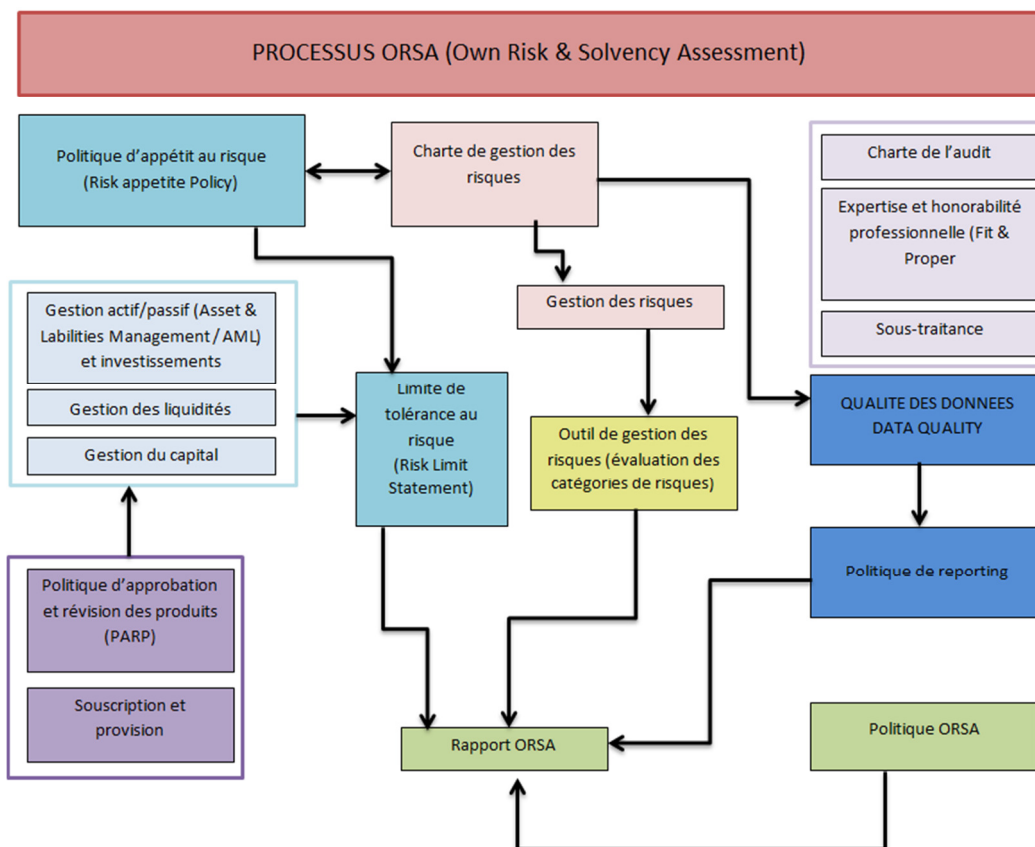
PROCESSUS ORSA (Own Risk & Solvency Assessment)

Politique d'appétit au risque (Risk appetite Policy)

Charte de gestion des risques

Charte de l'audit

Expertise et honorabilité professionnelle (Fit & Proper

Sous-traitance

Gestion actif/passif (Asset & Labilities Management / AML) et investissements

Gestion des liquidités

Gestion du capital

Gestion des risques

Limite de tolérance au risque (Risk Limit Statement)

Outil de gestion des risques (évaluation des catégories de risques)

QUALITE DES DONNEES DATA QUALITY

Politique de reporting

Politique d'approbation et révision des produits (PARP)

Souscription et provision

Rapport ORSA

Politique ORSA